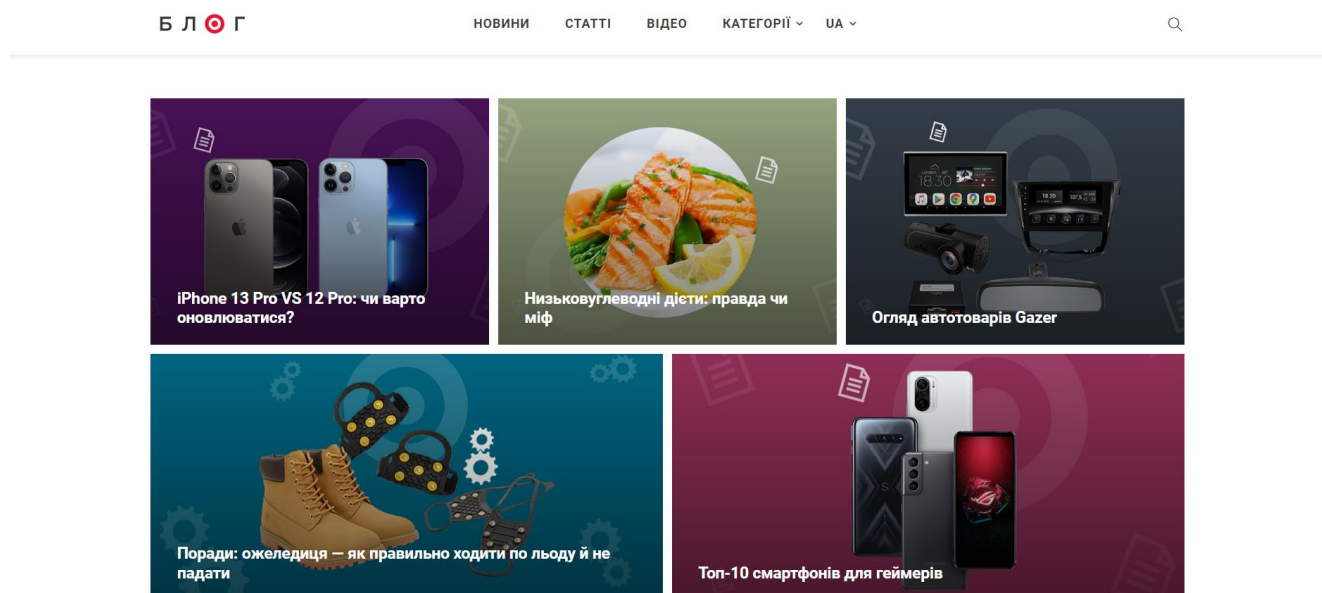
БЛОГ

НОВИНИ СТАТТІ ВІДЕО КАТЕГОРІЇ UA

iPhone 13 Pro VS 12 Pro: чи варто оновлюватися?

Низьковуглеводні дієти: правда чи міф

Огляд автотоварів Gazer

Поради: ожеледиця — як правильно ходити по льоду й не падати

Топ-10 смартфонів для геймерів